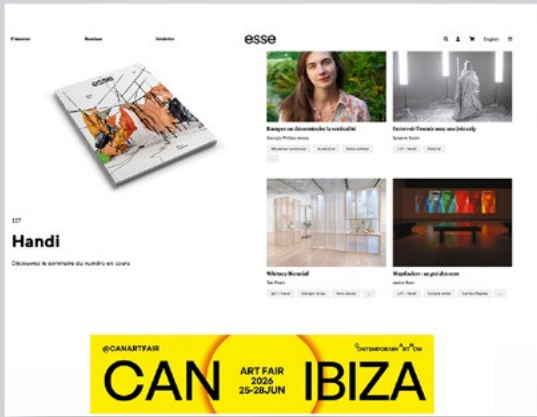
S'abonner Boutique Infolettre

esse

English

esse

107

Handi

Découvrez le sommaire du numéro en cours

Rompre ou déconstruire la verticalité

Georgia Phillips-Amos

Entrevoir l'avenir avec une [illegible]

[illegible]

Whitney Biennial

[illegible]

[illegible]

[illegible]

@CANARTFAIR

CONTEMPORARY ART NOW

CAN

ART FAIR 2026 25-28JUN

IBIZA